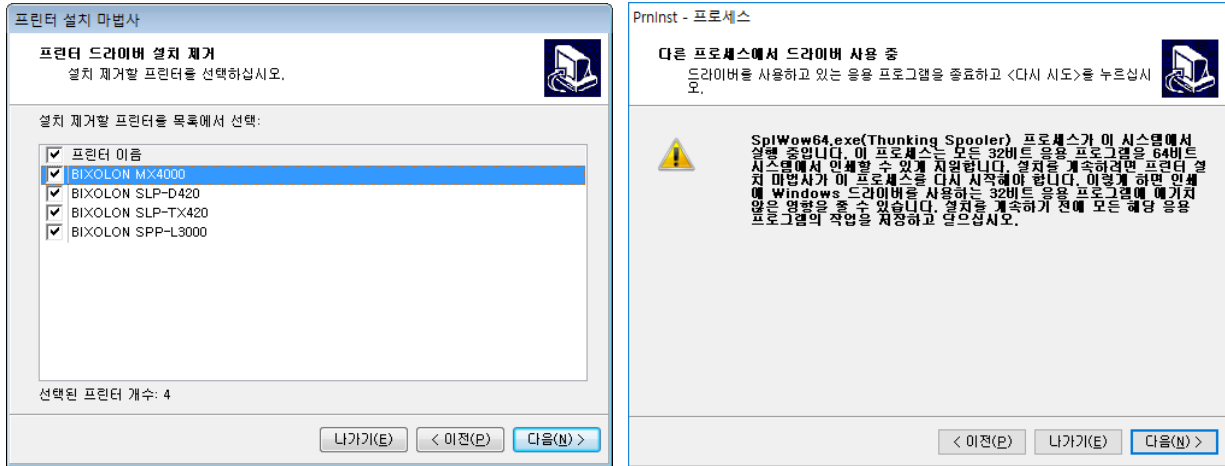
프린터 설치 마법사

프린터 드라이버 설치 제거
설치 제거할 프린터를 선택하십시오.

설치 제거할 프린터를 목록에서 선택:

☑ 프린터 이름
☑ BIXOLON MX4000
☑ BIXOLON SLP-D420
☑ BIXOLON SLP-TX420
☑ BIXOLON SPP-L3000

선택된 프린터 개수: 4

나가기(E) < 이전(P) 다음(N) >

PrnInst - 프로세스

다른 프로세스에서 드라이버 사용 중
드라이버를 사용하고 있는 응용 프로그램을 종료하고 <다시 시도>를 누르십시오.

SplWow64.exe(Thunking Spooler) 프로세스가 이 시스템에서 실행 중입니다. 이 프로세스는 모든 32비트 응용 프로그램을 64비트 시스템에서 인쇄할 수 있게 지원합니다. 설치를 계속하려면 프린터 설치 마법사가 이 프로세스를 다시 시작해야 합니다. 이렇게 하면 인쇄에 Windows 드라이버를 사용하는 32비트 응용 프로그램에 예기치 않은 영향을 줄 수 있습니다. 설치를 계속하기 전에 모든 해당 응용 프로그램의 작업을 저장하고 닫으십시오.

< 이전(P) 나가기(E) 다음(N) >